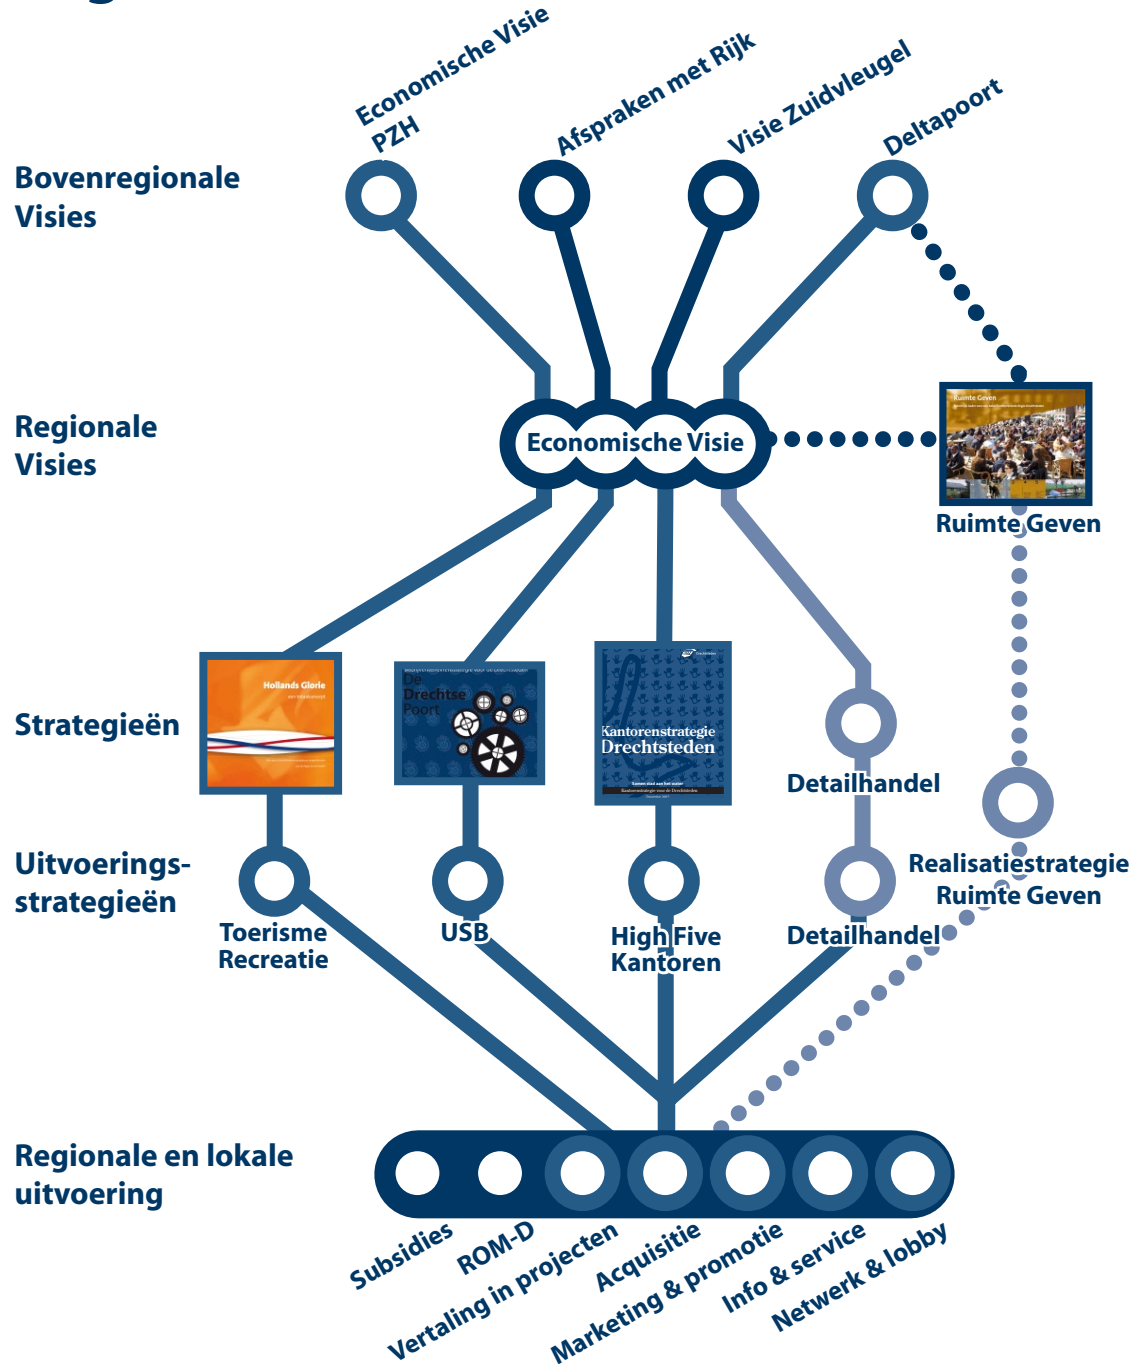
Economische Visie PZH

Afspraken met Rijk

Visie Zuidvleugel

Deltapoort

Bovenregionale Visies

Regionale Visies

Economische Visie

Ruimte Geven

Ruimte Geven

Strategieën

Hollands Glorie

De Drechtse Poort

Kantorenstrategie Drechtsteden

Detailhandel

Uitvoerings-strategieën

Toerisme Recreatie

USB

High Five Kantoren

Detailhandel

Realisatiestrategie Ruimte Geven

Regionale en lokale uitvoering

Subsidies

ROM-D

Vertaling in projecten

Acquisitie

Marketing & promotie

Info & service

Netwerk & lobby